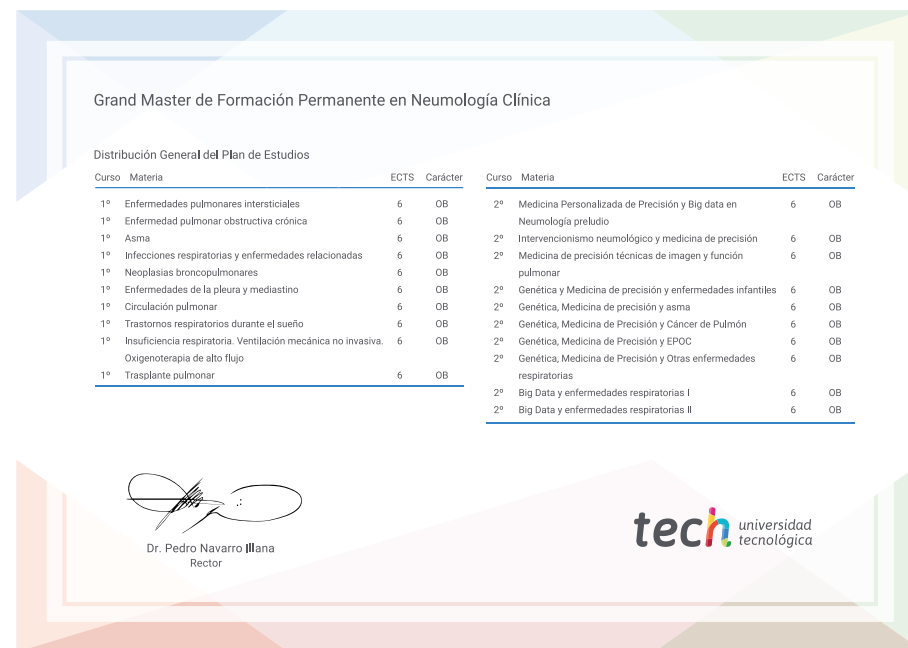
Grand Master de Formación Permanente en Neumología Clínica

Distribución General del Plan de Estudios

| Curso | Materia | ECTS | Carácter |
|---|---|---|---|
| 1º | Enfermedades pulmonares intersticiales | 6 | OB |
| 1º | Enfermedad pulmonar obstructiva crónica | 6 | OB |
| 1º | Asma | 6 | OB |
| 1º | Infecciones respiratorias y enfermedades relacionadas | 6 | OB |
| 1º | Neoplasias broncopulmonares | 6 | OB |
| 1º | Enfermedades de la pleura y mediastino | 6 | OB |
| 1º | Circulación pulmonar | 6 | OB |
| 1º | Trastornos respiratorios durante el sueño | 6 | OB |
| 1º | Insuficiencia respiratoria. Ventilación mecánica no invasiva. Oxigenoterapia de alto flujo | 6 | OB |
| 1º | Trasplante pulmonar | 6 | OB |

| Curso | Materia | ECTS | Carácter |
|---|---|---|---|
| 2º | Medicina Personalizada de Precisión y Big data en Neumología preludio | 6 | OB |
| 2º | Intervencionismo neumológico y medicina de precisión | 6 | OB |
| 2º | Medicina de precisión técnicas de imagen y función pulmonar | 6 | OB |
| 2º | Genética y Medicina de precisión y enfermedades infantiles | 6 | OB |
| 2º | Genética, Medicina de precisión y asma | 6 | OB |
| 2º | Genética, Medicina de Precisión y Cáncer de Pulmón | 6 | OB |
| 2º | Genética, Medicina de Precisión y EPOC | 6 | OB |
| 2º | Genética, Medicina de Precisión y Otras enfermedades respiratorias | 6 | OB |
| 2º | Big Data y enfermedades respiratorias I | 6 | OB |
| 2º | Big Data y enfermedades respiratorias II | 6 | OB |

Dr. Pedro Navarro Illana
Rector

tech universidad tecnológica